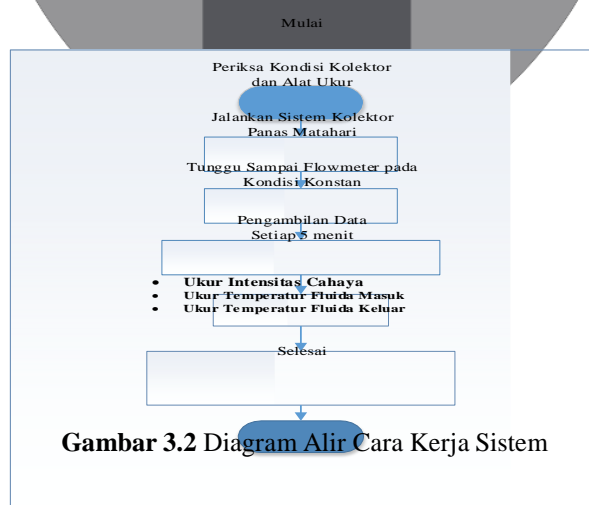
Mulai

Periksa Kondisi Kolektor dan Alat Ukur

Jalankan Sistem Kolektor Panas Matahari

Tunggu Sampai Flowmeter pada Kondisi Konstan

Pengambilan Data Setiap 5 menit

- Ukur Intensitas Cahaya
- Ukur Temperatur Fluida Masuk
- Ukur Temperatur Fluida Keluar

Selesai

**Gambar 3.2** Diagram Alir Cara Kerja Sistem